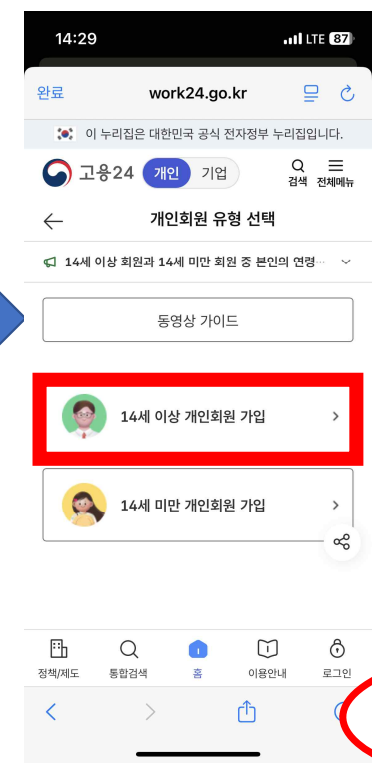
14:29

LTE 87

완료

work24.go.kr

이 누리집은 대한민국 공식 전자정부 누리집입니다.

고용24

개인

기업

검색

전체메뉴

개인회원 유형 선택

14세 이상 회원과 14세 미만 회원 중 본인의 연령...

동영상 가이드

14세 이상 개인회원 가입

14세 미만 개인회원 가입

정책/제도

통합검색

홈

이용안내

로그인